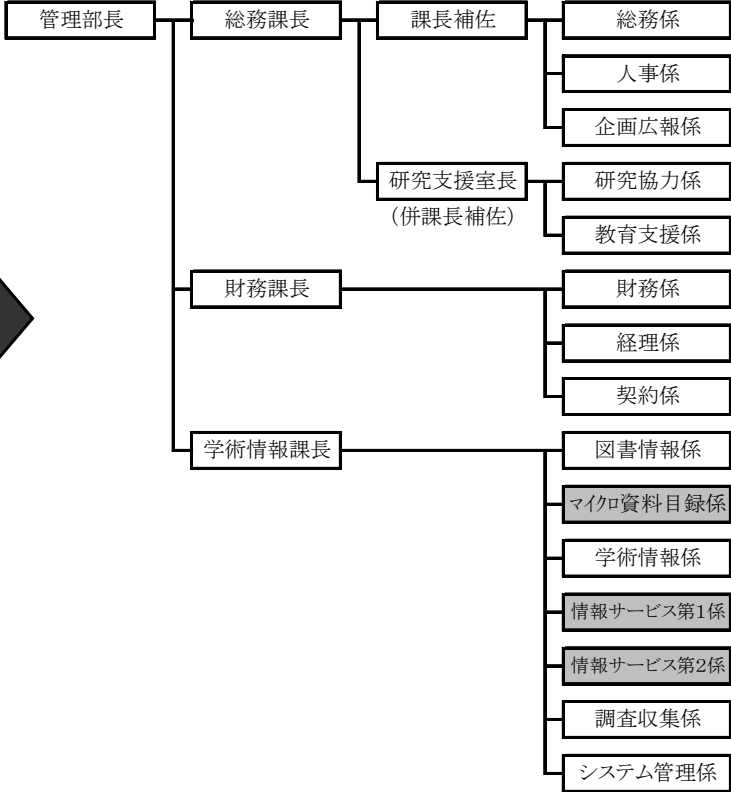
管理部長

総務課長

課長補佐

総務係

人事係

企画広報係

研究支援室長
(併課長補佐)

研究協力係

教育支援係

財務課長

財務係

経理係

契約係

学術情報課長

図書情報係

マイクロ資料目録係

学術情報係

情報サービス第1係

情報サービス第2係

調査収集係

システム管理係